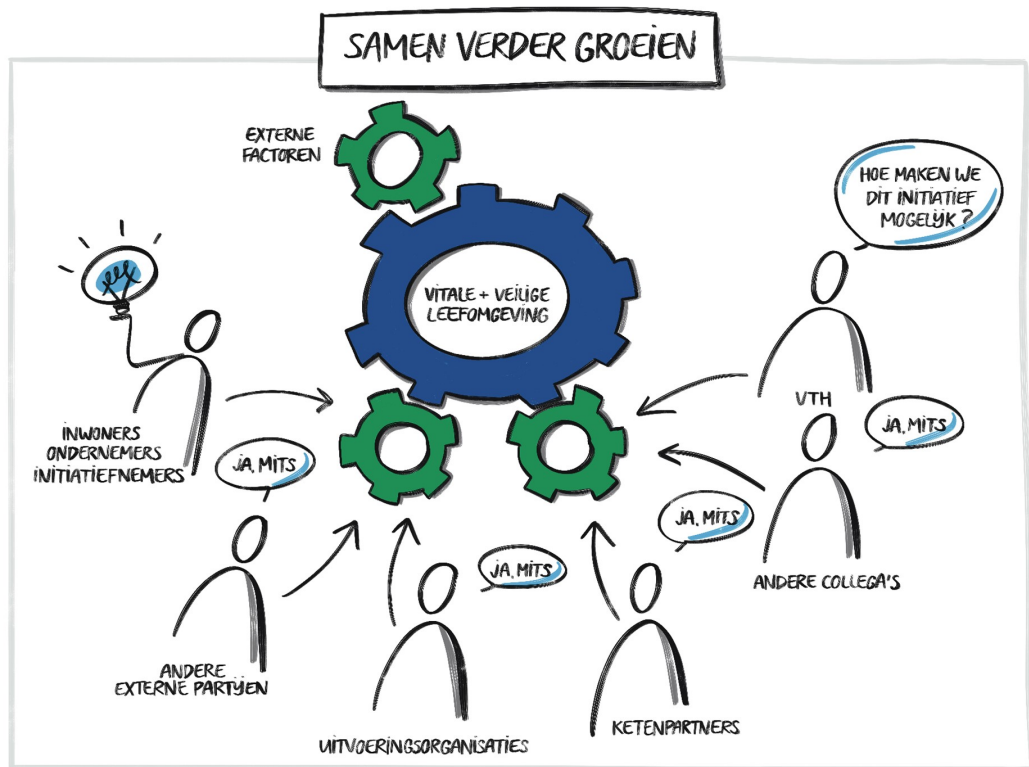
SAMEN VERDER GROEIEN

EXTERNE FACTOREN

HOE MAKEN WE DIT INITIATIEF MOGELIJK?

VITALE + VEILIGE LEEFOMGEVING

INWONERS ONDERNEMERS INITIATIEFNEMERS

VTH

JA, MITS

JA, MITS

JA, MITS

JA, MITS

ANDERE COLLEGA'S

ANDERE EXTERNE PARTIJEN

UITVOERINGSORGANISATIES

KETENPARTNERS